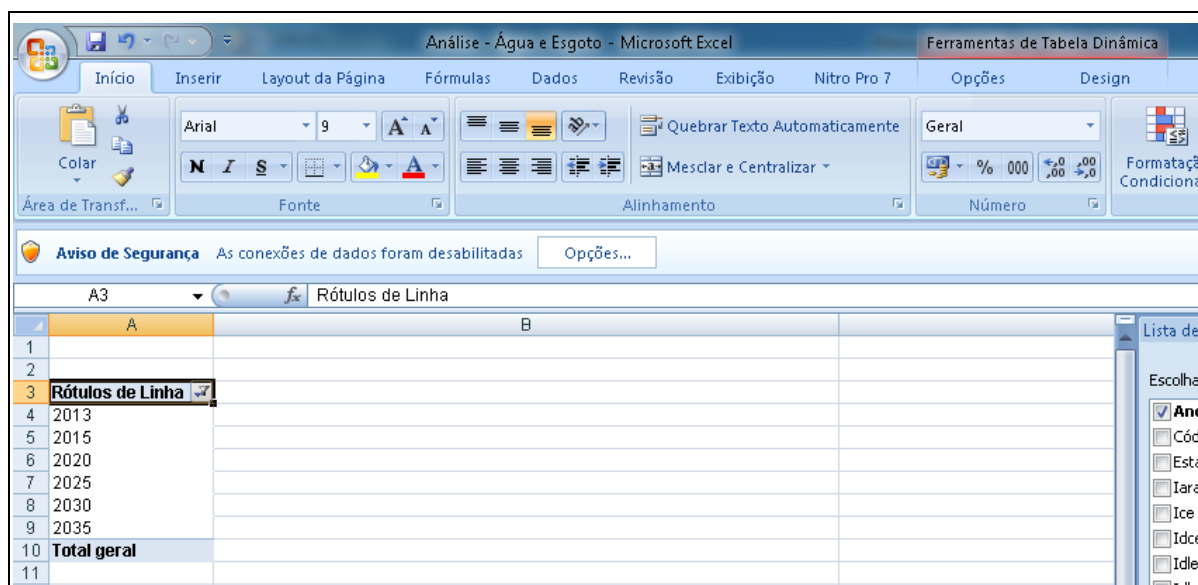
Análise - Água e Esgoto - Microsoft Excel

Ferramentas de Tabela Dinâmica

Início Inserir Layout da Página Fórmulas Dados Revisão Exibição Nitro Pro 7 Opções Design

Colar

Área de Transf...

Arial 9

N I S

Fonte

Quebrar Texto Automaticamente

Mesclar e Centralizar

Alinhamento

Geral

% 000

Número

Formataç Condiciona

Aviso de Segurança As conexões de dados foram desabilitadas Opções...

A3 $f_x$ Rótulos de Linha

| | A | B |
|---|---|---|
| 1 | | |
| 2 | | |
| 3 | Rótulos de Linha | |
| 4 | 2013 | |
| 5 | 2015 | |
| 6 | 2020 | |
| 7 | 2025 | |
| 8 | 2030 | |
| 9 | 2035 | |
| 10 | Total geral | |
| 11 | | |

Lista de

Escolha

Ano
Cód
Esta
Iara
Ice
Idce
Idle